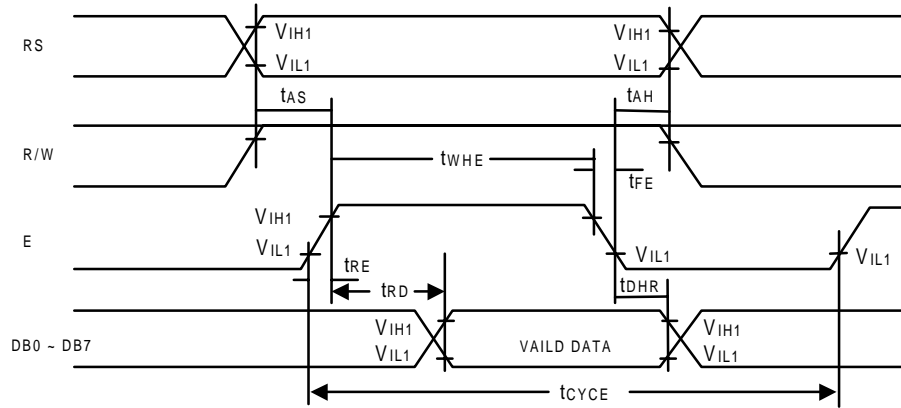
RS
$V_{IH1}$
$V_{IL1}$
$V_{IH1}$
$V_{IL1}$
$t_{AS}$
$t_{AH}$
R/W
$t_{WHE}$
$t_{FE}$
E
$V_{IH1}$
$V_{IL1}$
$V_{IL1}$
$V_{IL1}$
$t_{RE}$
$t_{RD}$
$t_{DHR}$
DB0 ~ DB7
$V_{IH1}$
$V_{IL1}$
VAILD DATA
$V_{IH1}$
$V_{IL1}$
$t_{CYCE}$